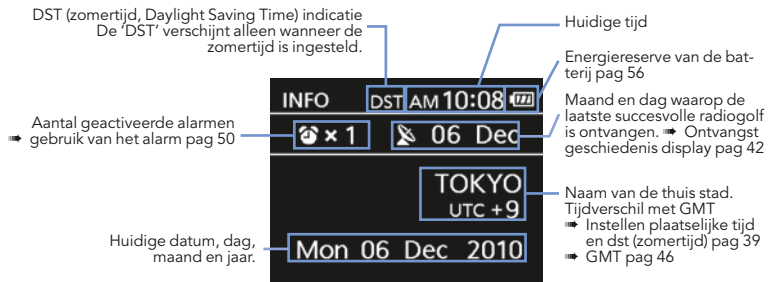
DST (zomertijd, Daylight Saving Time) indicatie
De 'DST' verschijnt alleen wanneer de zomertijd is ingesteld.

Huidige tijd

Energiereserve van de batterij pag 56

INFO DST AM 10:08

Aantal geactiveerde alarmen ➠ gebruik van het alarm pag 50

× 1

06 Dec

Maand en dag waarop de laatste succesvolle radiogolf is ontvangen. ➠ Ontvangst geschiedenis display pag 42

TOKYO
UTC +9

Naam van de thuis stad. Tijdverschil met GMT
➠ Instellen plaatselijke tijd en dst (zomertijd) pag 39
➠ GMT pag 46

Huidige datum, dag, maand en jaar.

Mon 06 Dec 2010